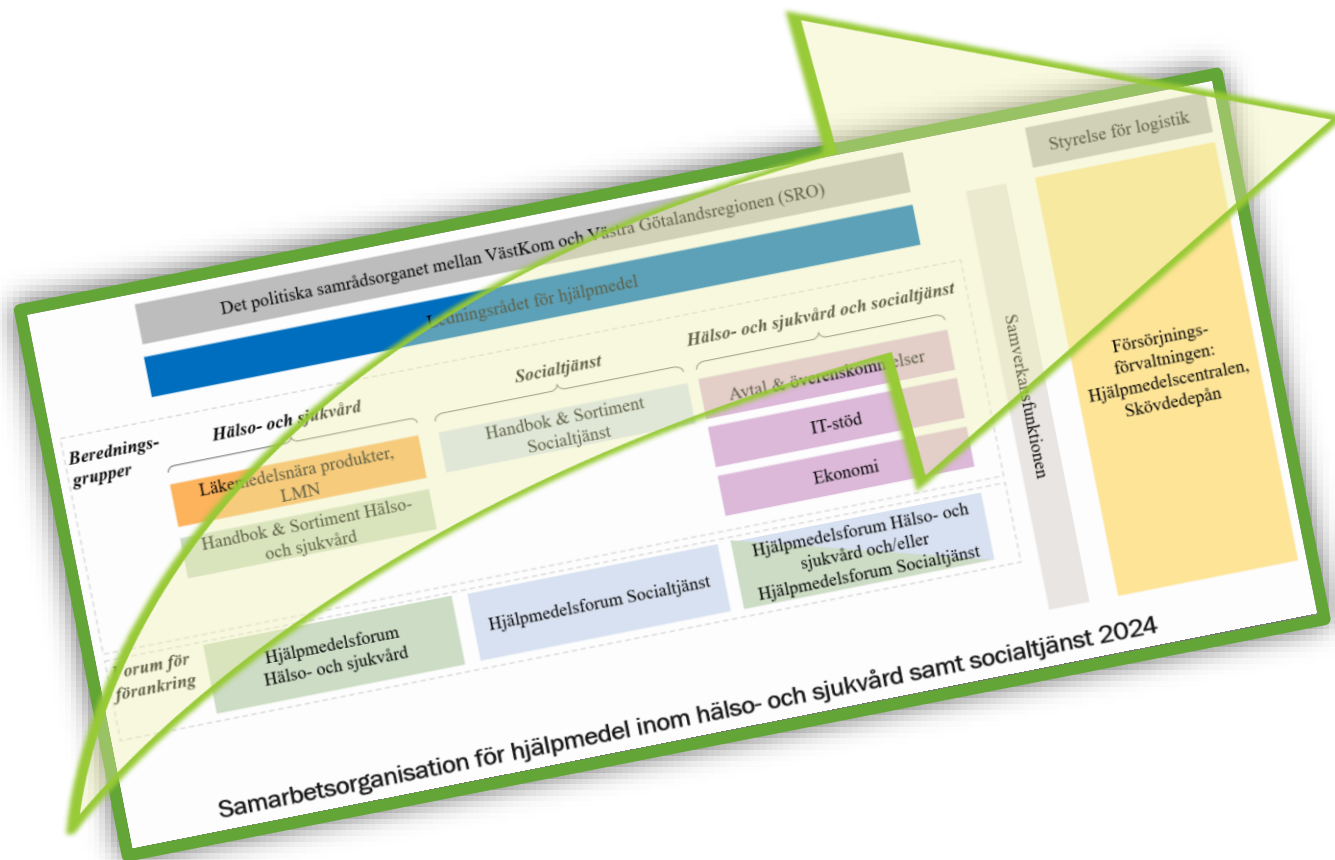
Styrelse för logistik

Det politiska samrådsorganet mellan VästKom och Västra Götalandsregionen (SRO)

Ledningsrådet för hjälpmedel

Hälso- och sjukvård och socialtjänst

Socialtjänst

Hälso- och sjukvård

Beredningsgrupper

Avtal & överenskommelser

IT-stöd

Ekonomi

Handbok & Sortiment Socialtjänst

Läkemedelsnära produkter, LMN

Handbok & Sortiment Hälso- och sjukvård

Samverkansfunktionen

Försörjningsförvaltningen: Hjälpmedelscentralen, Skövdedepån

Hjälpmedelsforum Hälso- och sjukvård och/eller Hjälpmedelsforum Socialtjänst

Hjälpmedelsforum Socialtjänst

Forum för förankring

Hjälpmedelsforum Hälso- och sjukvård

Samarbetsorganisation för hjälpmedel inom hälso- och sjukvård samt socialtjänst 2024